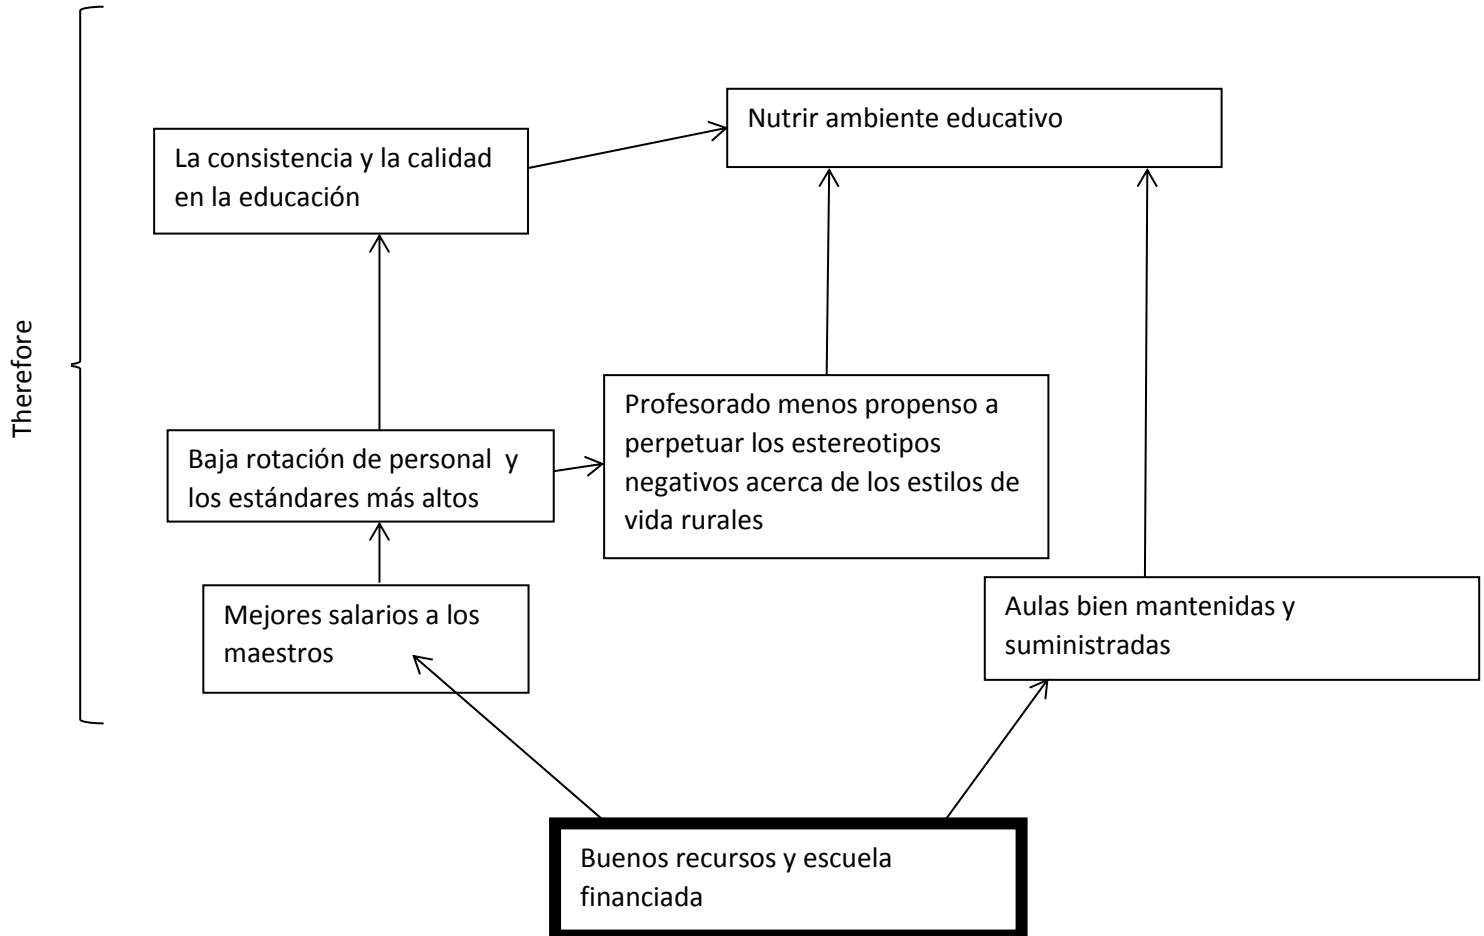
Therefore

Nutrir ambiente educativo

La consistencia y la calidad en la educación

Profesorado menos propenso a perpetuar los estereotipos negativos acerca de los estilos de vida rurales

Baja rotación de personal y los estándares más altos

Mejores salarios a los maestros

Aulas bien mantenidas y suministradas

Buenos recursos y escuela financiada